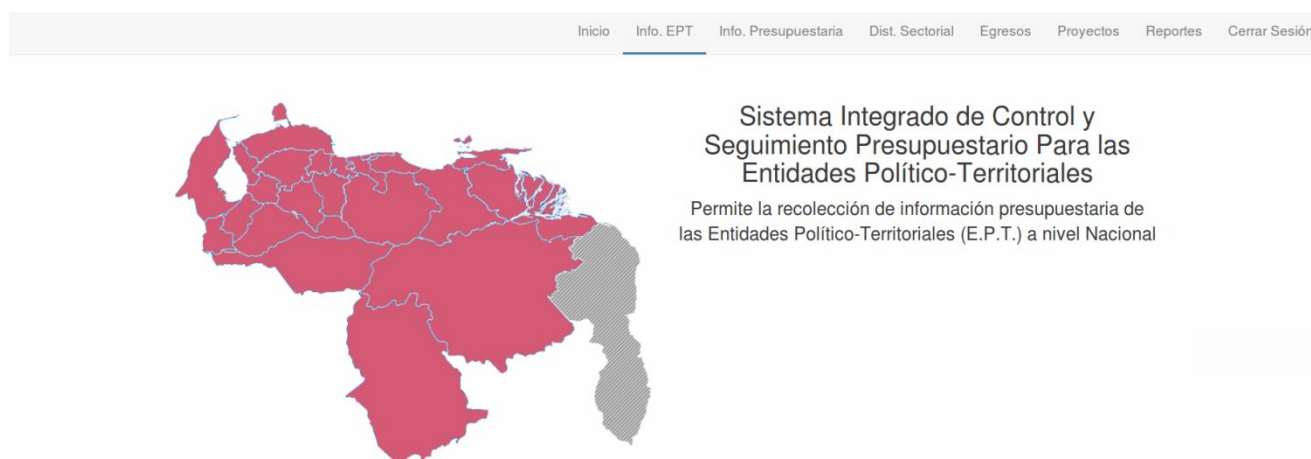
Inicio Info. EPT Info. Presupuestaria Dist. Sectorial Egresos Proyectos Reportes Cerrar Sesió

Sistema Integrado de Control y Seguimiento Presupuestario Para las Entidades Político-Territoriales

Permite la recolección de información presupuestaria de las Entidades Político-Territoriales (E.P.T.) a nivel Nacional